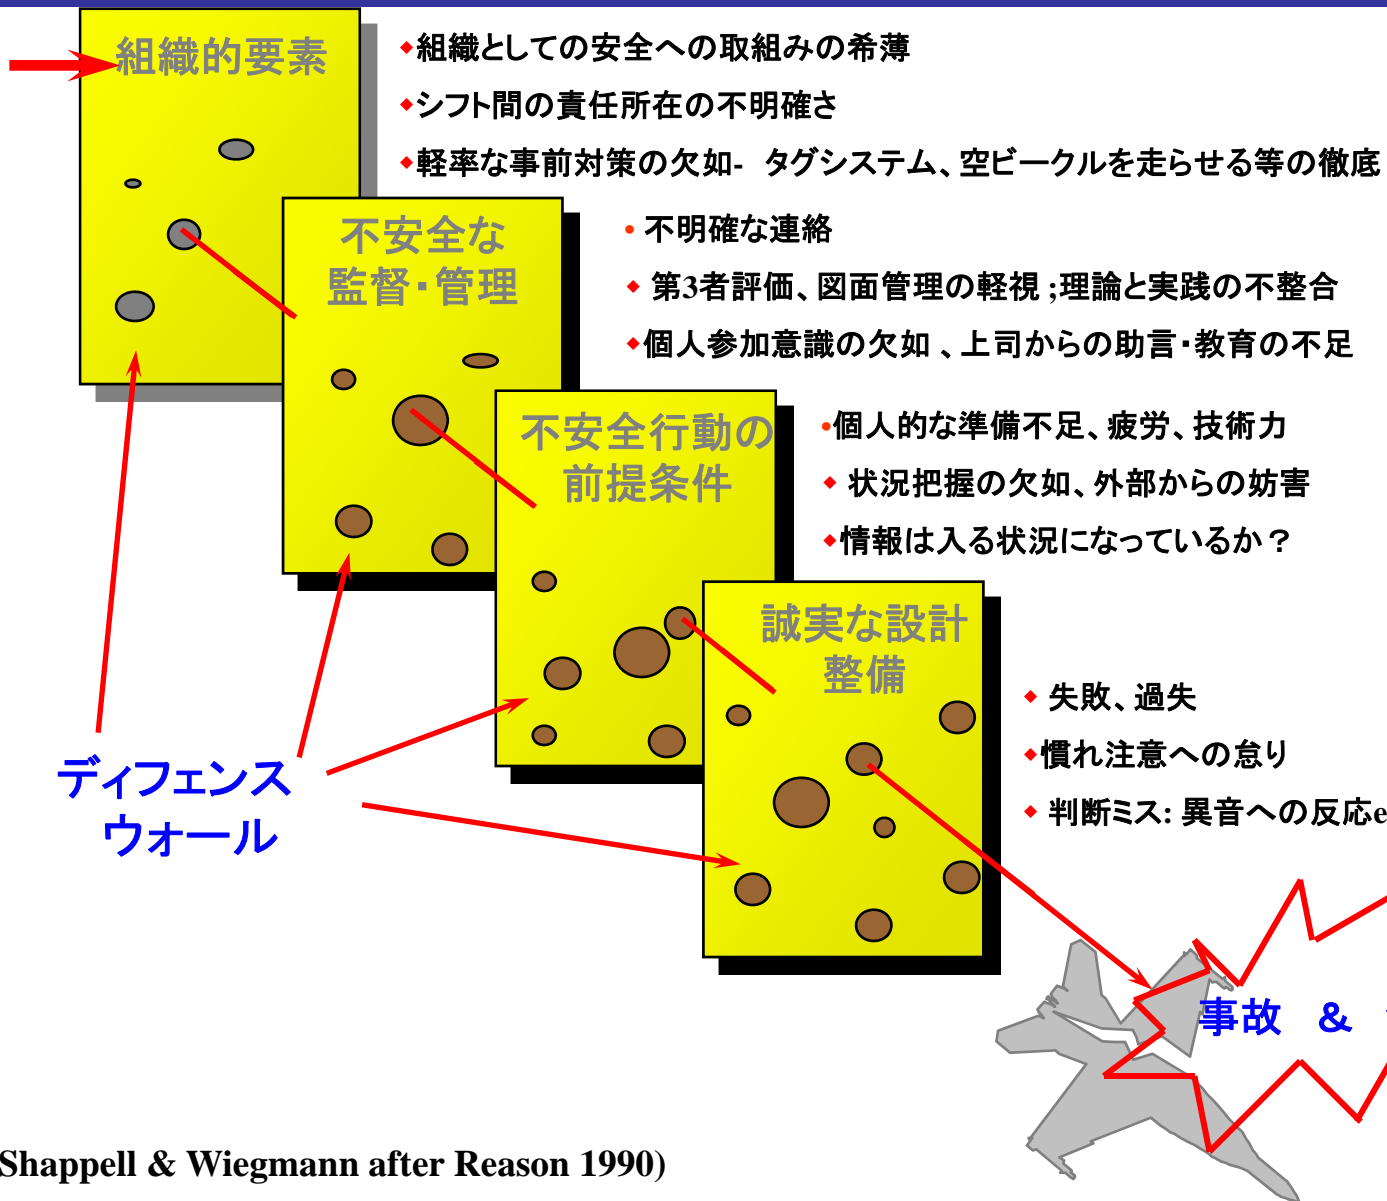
組織的要素

◆組織としての安全への取組みの希薄

◆シフト間の責任所在の不明確さ

◆軽率な事前対策の欠如- タグシステム、空ビークルを走らせる等の徹底

不安全な監督・管理

• 不明確な連絡

◆ 第3者評価、図面管理の軽視 ;理論と実践の不整合

◆個人参加意識の欠如 、上司からの助言・教育の不足

不安全行動の前提条件

•個人的な準備不足、疲労、技術力

◆ 状況把握の欠如、外部からの妨害

◆情報は入る状況になっているか？

誠実な設計整備

◆ 失敗、過失

◆慣れ注意への怠り

◆ 判断ミス: 異音への反応e

ディフェンスウォール

事故 &

Shappell & Wiegmann after Reason 1990)